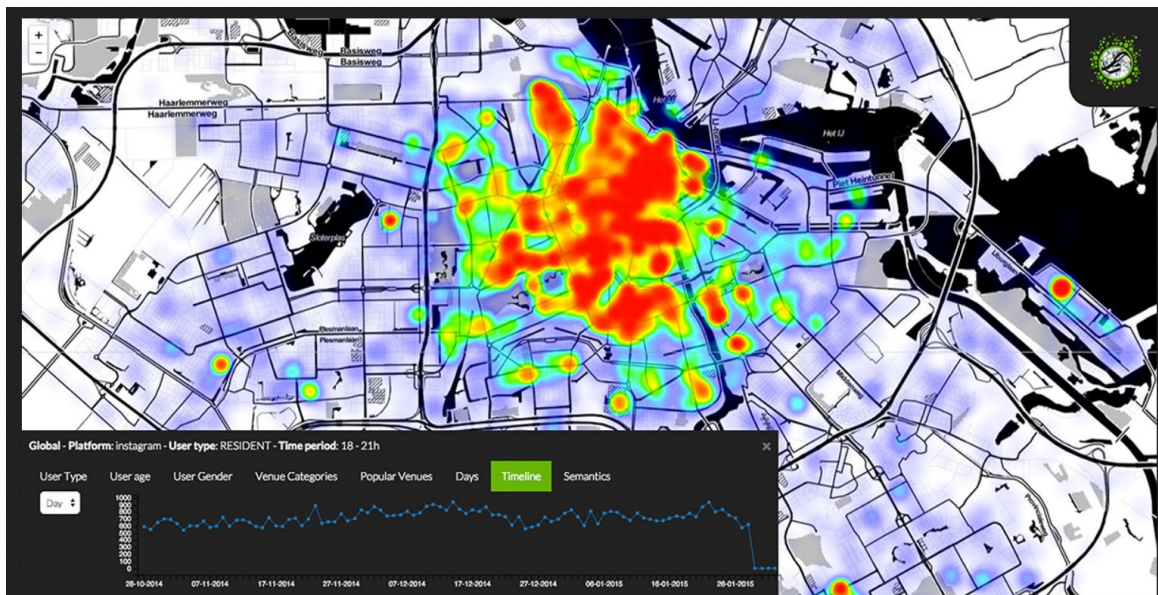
+
-

Basisweg
Basisweg
Haarlemmerweg
Haarlemmerweg
Het IJ
Piet Heintunnel
Sloterplas
Plesmanlaan
Plesmanlaan

Global - Platform: instagram - User type: RESIDENT - Time period: 18 - 21h ×

User Type | User age | User Gender | Venue Categories | Popular Venues | Days | Timeline | Semantics

Day

1000
900
800
700
600
500
400
300
200
100
0

28-10-2014 07-11-2014 17-11-2014 27-11-2014 07-12-2014 17-12-2014 27-12-2014 06-01-2015 16-01-2015 26-01-2015